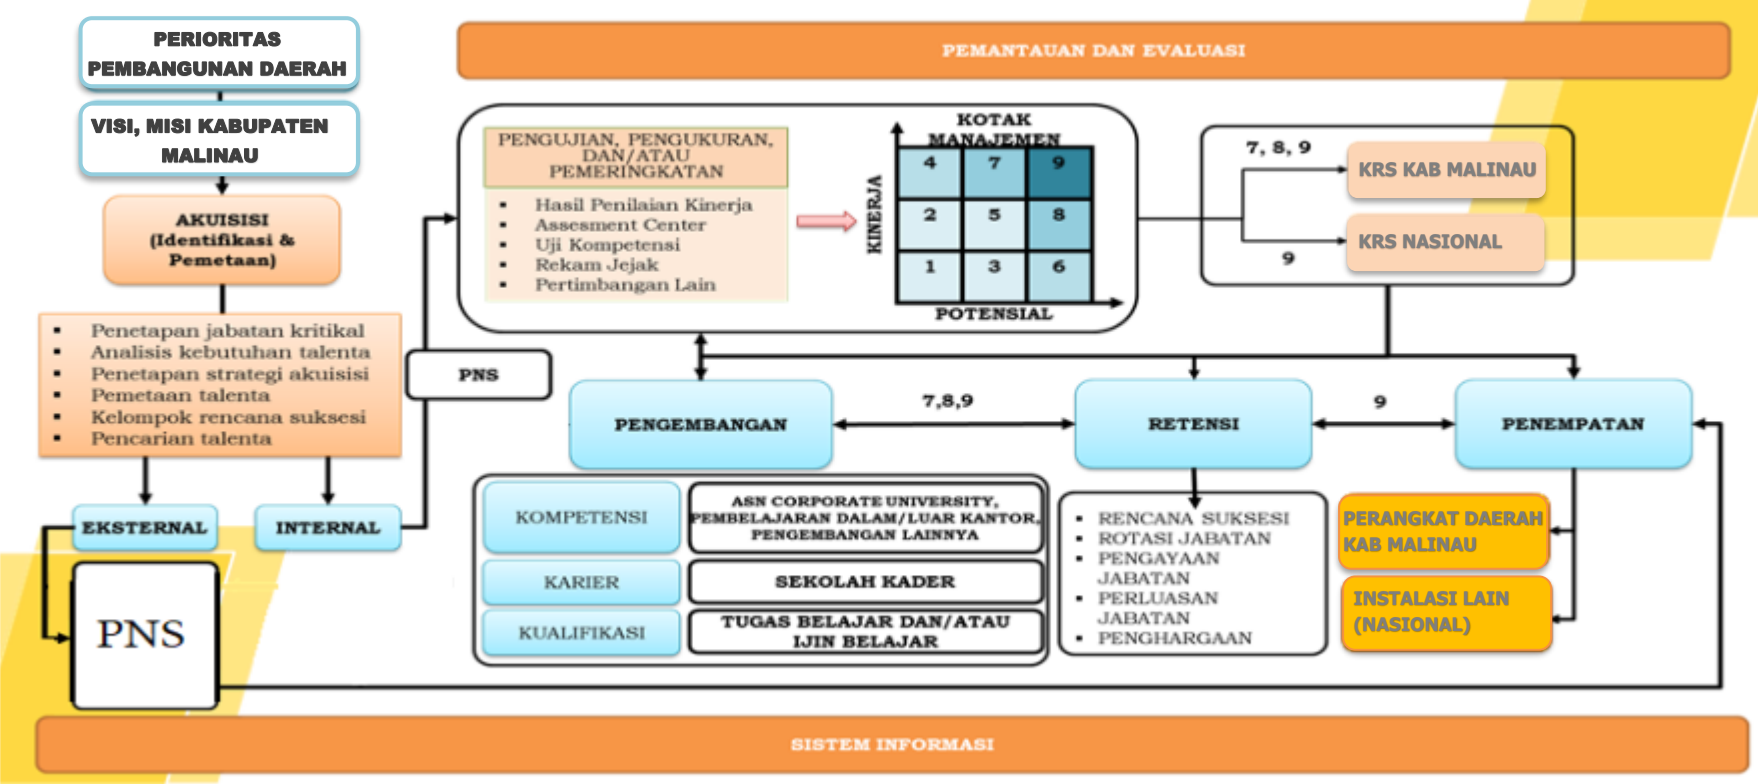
PERIORITAS PEMBANGUNAN DAERAH

VISI, MISI KABUPATEN MALINAU

AKUISISI (Identifikasi & Pemetaan)

- Penetapan jabatan kritikal
- Analisis kebutuhan talenta
- Penetapan strategi akuisisi
- Pemetaan talenta
- Kelompok rencana suksesi
- Pencarian talenta

EKSTERNAL

INTERNAL

PNS

PNS

PEMANTAUAN DAN EVALUASI

PENGUJIAN, PENGUKURAN, DAN/ATAU PEMERINGKATAN

- Hasil Penilaian Kinerja
- Assesment Center
- Uji Kompetensi
- Rekam Jejak
- Pertimbangan Lain

KOTAK MANAJEMEN

KINERJA

| 4 | 7 | 9 |
|---|---|---|
| 2 | 5 | 8 |
| 1 | 3 | 6 |

POTENSIAL

7, 8, 9

KRS KAB MALINAU

9

KRS NASIONAL

PENGEMBANGAN

7,8,9

RETENSI

9

PENEMPATAN

| KOMPETENSI | ASN CORPORATE UNIVERSITY, PEMBELAJARAN DALAM/LUAR KANTOR, PENGEMBANGAN LAINNYA |
|---|---|
| KARIER | SEKOLAH KADER |
| KUALIFIKASI | TUGAS BELAJAR DAN/ATAU IJIN BELAJAR |

- RENCANA SUKSESI
- ROTASI JABATAN
- PENGAYAAN JABATAN
- PERLUASAN JABATAN
- PENGHARGAAN

PERANGKAT DAERAH KAB MALINAU

INSTALASI LAIN (NASIONAL)

SISTEM INFORMASI